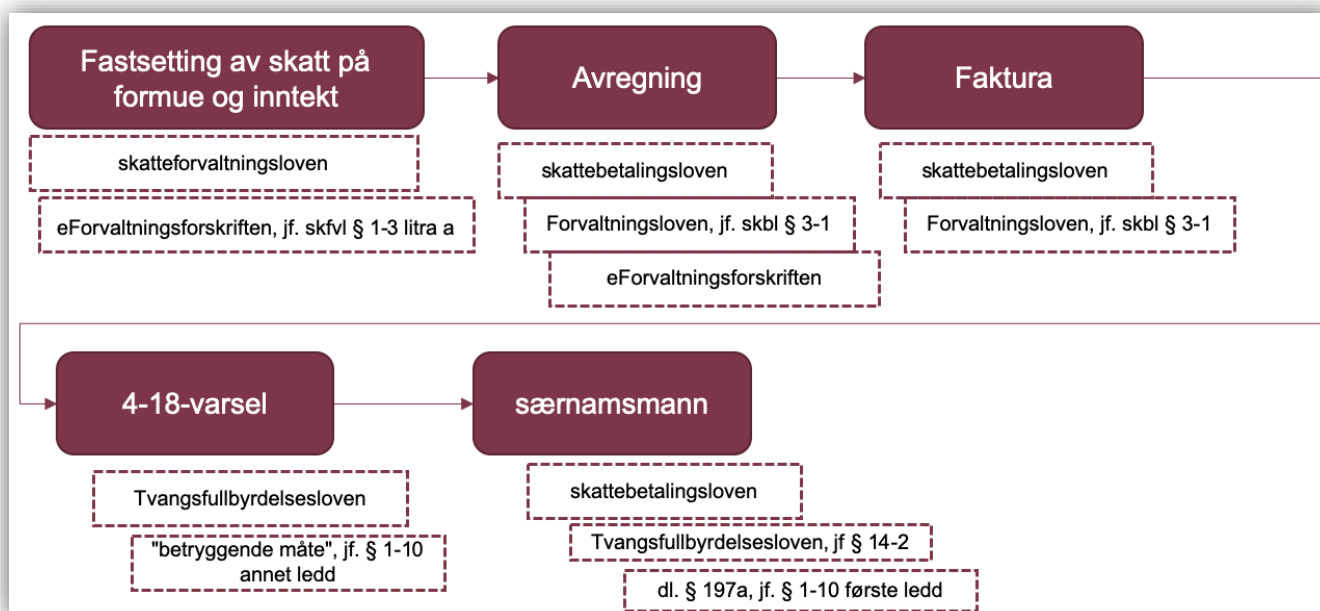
Fastsetting av skatt på formue og inntekt

skatteforvaltningsloven

eForvaltningsforskriften, jf. skfvl § 1-3 litra a

Avregning

skattebetalingsloven

Forvaltningsloven, jf. skbl § 3-1

eForvaltningsforskriften

Faktura

skattebetalingsloven

Forvaltningsloven, jf. skbl § 3-1

4-18-varsel

Tvangsfullbyrdelsesloven

"betryggende måte", jf. § 1-10 annet ledd

særnamsmann

skattebetalingsloven

Tvangsfullbyrdelsesloven, jf § 14-2

dl. § 197a, jf. § 1-10 første ledd